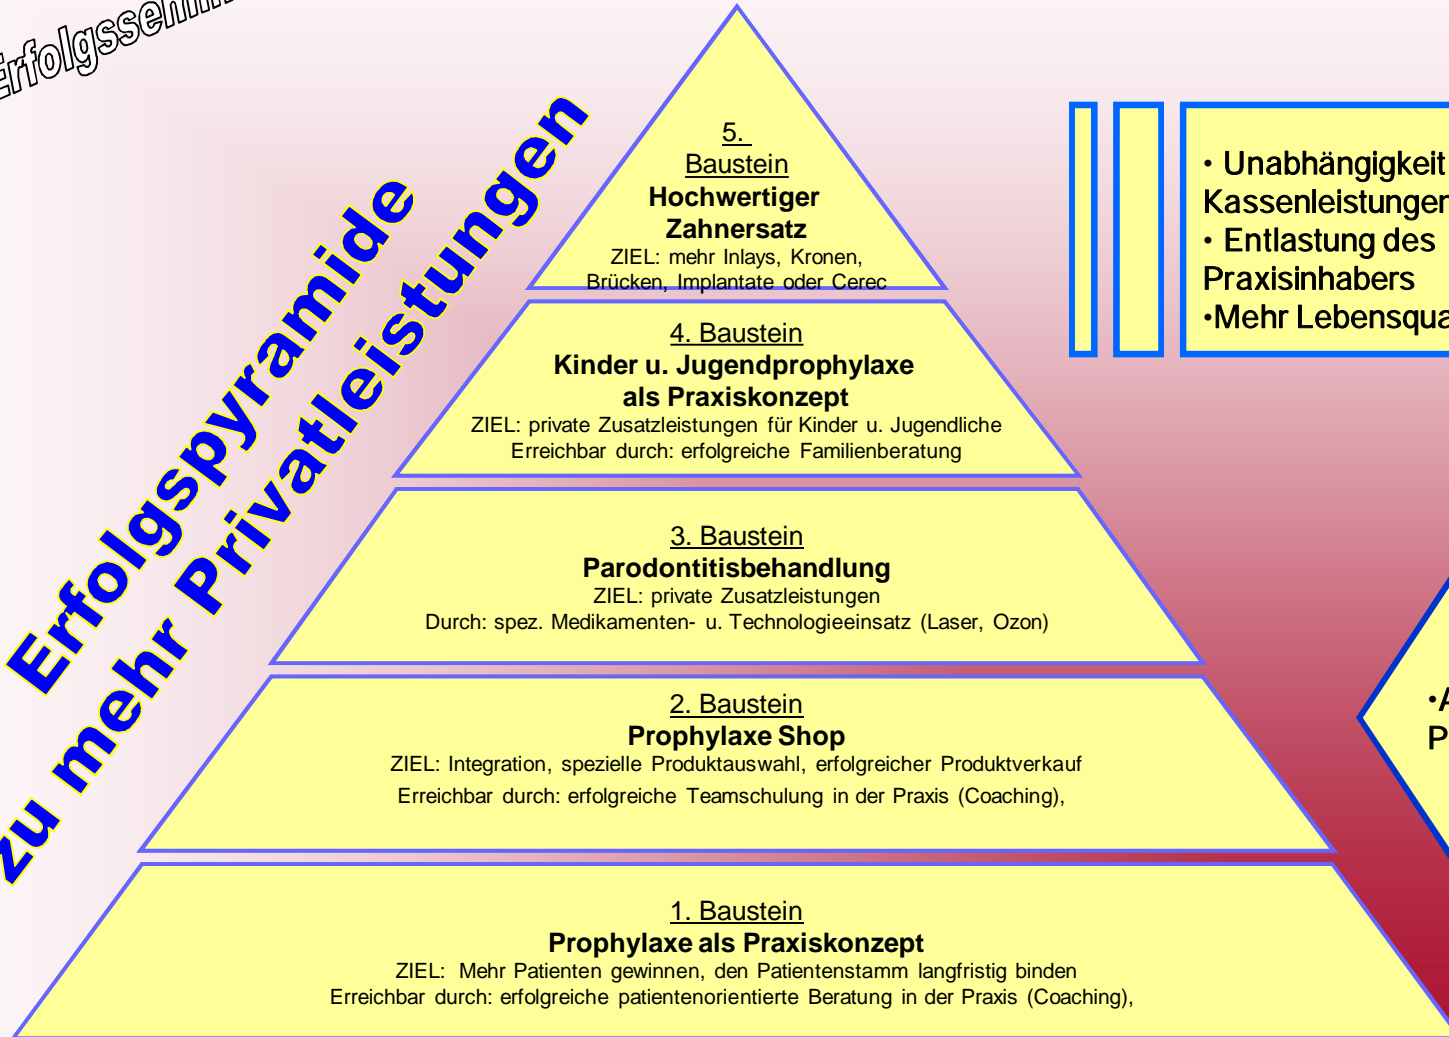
Erfolgssem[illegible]

Erfolgspyramide zu mehr Privatleistungen

5. Baustein
Hochwertiger Zahnersatz
ZIEL: mehr Inlays, Kronen, Brücken, Implantate oder Cerec

4. Baustein
Kinder u. Jugendprophylaxe als Praxiskonzept
ZIEL: private Zusatzleistungen für Kinder u. Jugendliche
Erreichbar durch: erfolgreiche Familienberatung

3. Baustein
Parodontitisbehandlung
ZIEL: private Zusatzleistungen
Durch: spez. Medikamenten- u. Technologieeinsatz (Laser, Ozon)

2. Baustein
Prophylaxe Shop
ZIEL: Integration, spezielle Produktauswahl, erfolgreicher Produktverkauf
Erreichbar durch: erfolgreiche Teamschulung in der Praxis (Coaching),

1. Baustein
Prophylaxe als Praxiskonzept
ZIEL: Mehr Patienten gewinnen, den Patientenstamm langfristig binden
Erreichbar durch: erfolgreiche patientenorientierte Beratung in der Praxis (Coaching),

• Unabhängigkeit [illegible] Kassenleistungen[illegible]
• Entlastung des Praxisinhabers
•Mehr Lebensqua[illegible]

•A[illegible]
P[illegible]